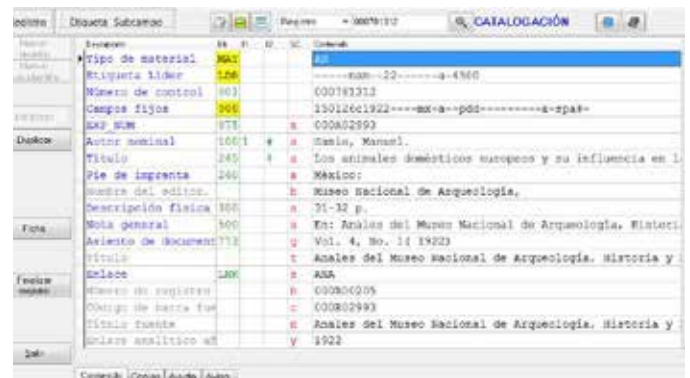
Registro | Etiqueta Subcampo | Registro = 00078312 | CATALOGACIÓN

Nuevo registro
Nuevo
Duplicar
Ficha
Finalizar
Salir

| Etiqueta | Eti | I1 | I2 | SC | Contenido |
|---|---|---|---|---|---|
| Tipo de material | MAT | | | | AS |
| Etiqueta líder | LDR | | | | -----nam--22------a-4500 |
| Número de control | 001 | | | | 000781312 |
| Campos fijos | 008 | | | | 150126c1922----mx-a--pdd---------a-spa#- |
| SYS_NUM | 035 | | | a | 000802993 |
| Autor nominal | 100 | 1 | # | a | Gamio, Manuel. |
| Título | 245 | | | a | Los animales domésticos europeos y su influencia en l |
| Pie de imprenta | 260 | | | a | México: |
| Nombre del editor. | | | | b | Museo Nacional de Arqueología, |
| Descripción física | 300 | | | a | 31-32 p. |
| Nota general | 500 | | | a | En: Anales del Museo Nacional de Arqueología, Histori |
| Asiento de document | 773 | | | g | Vol. 4, No. 1( 1922) |
| Título | | | | t | Anales del Museo Nacional de Arqueología. Historia y |
| Enlace | LKR | | | a | ANA |
| Número de registro | | | | b | 000800205 |
| Código de barra fue | | | | c | 000802993 |
| Título fuente | | | | n | Anales del Museo Nacional de Arqueología. Historia y |
| Enlace analítico af | | | | y | 1922 |

Contenido | Campos | Ayuda | Avisos